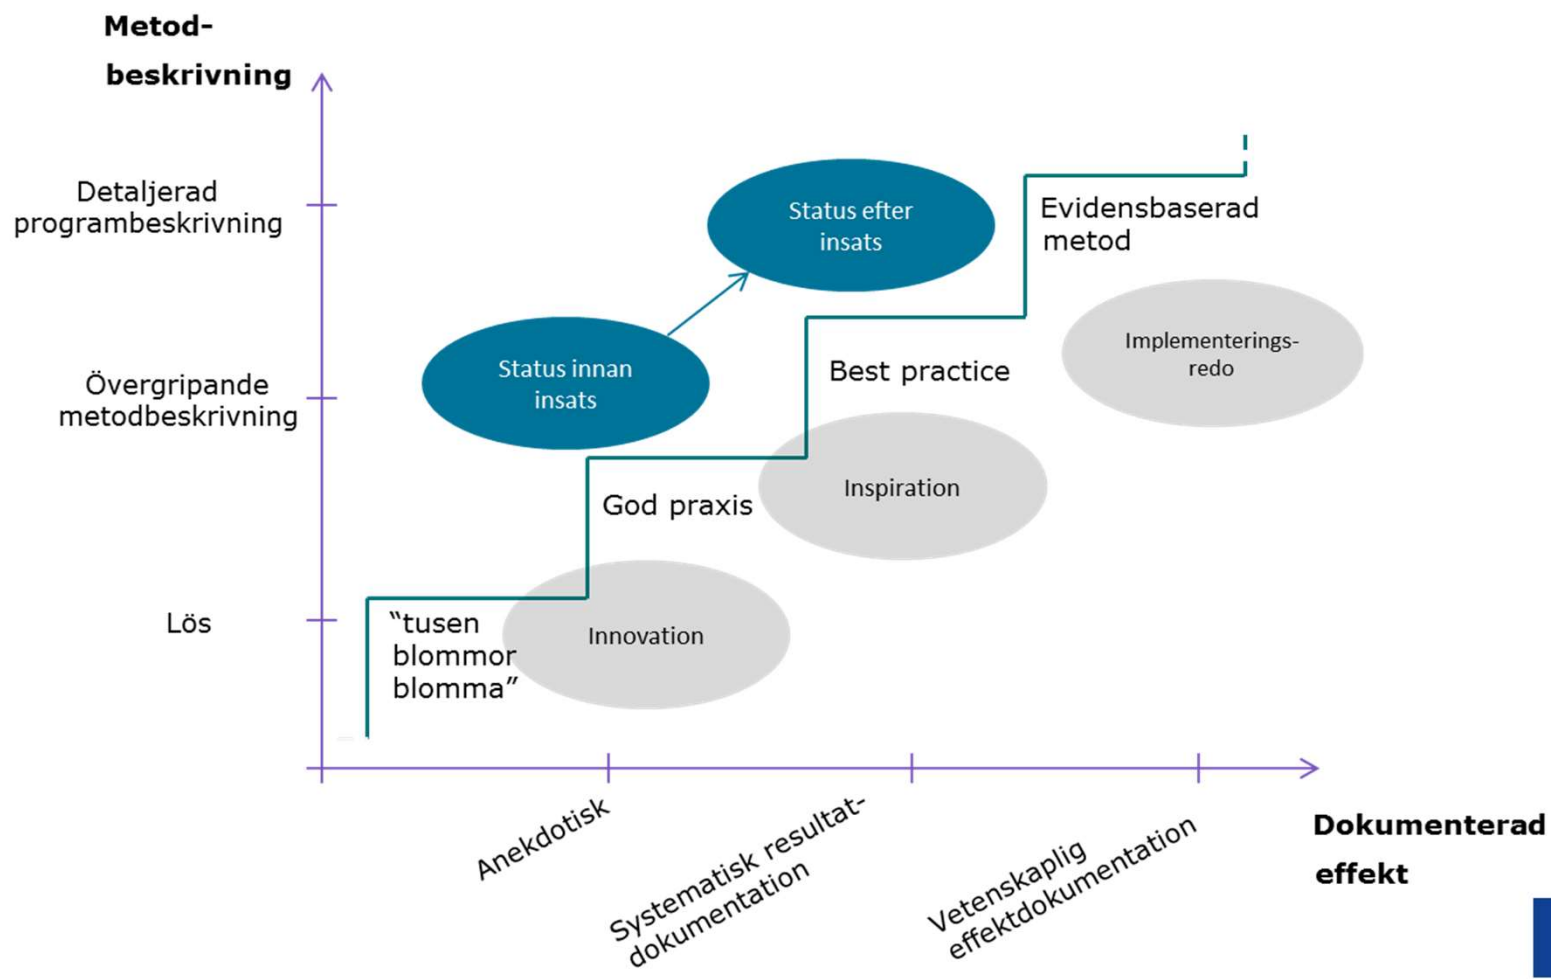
Metod-
beskrivning

Detaljerad programbeskrivning

Övergripande metodbeskrivning

Lös

Status efter insats

Status innan insats

Evidensbaserad metod

Implementerings-redo

Best practice

Inspiration

God praxis

"tusen blommor blomma"

Innovation

Anekdotisk

Systematisk resultat-dokumentation

Vetenskaplig effektdokumentation

Dokumenterad effekt